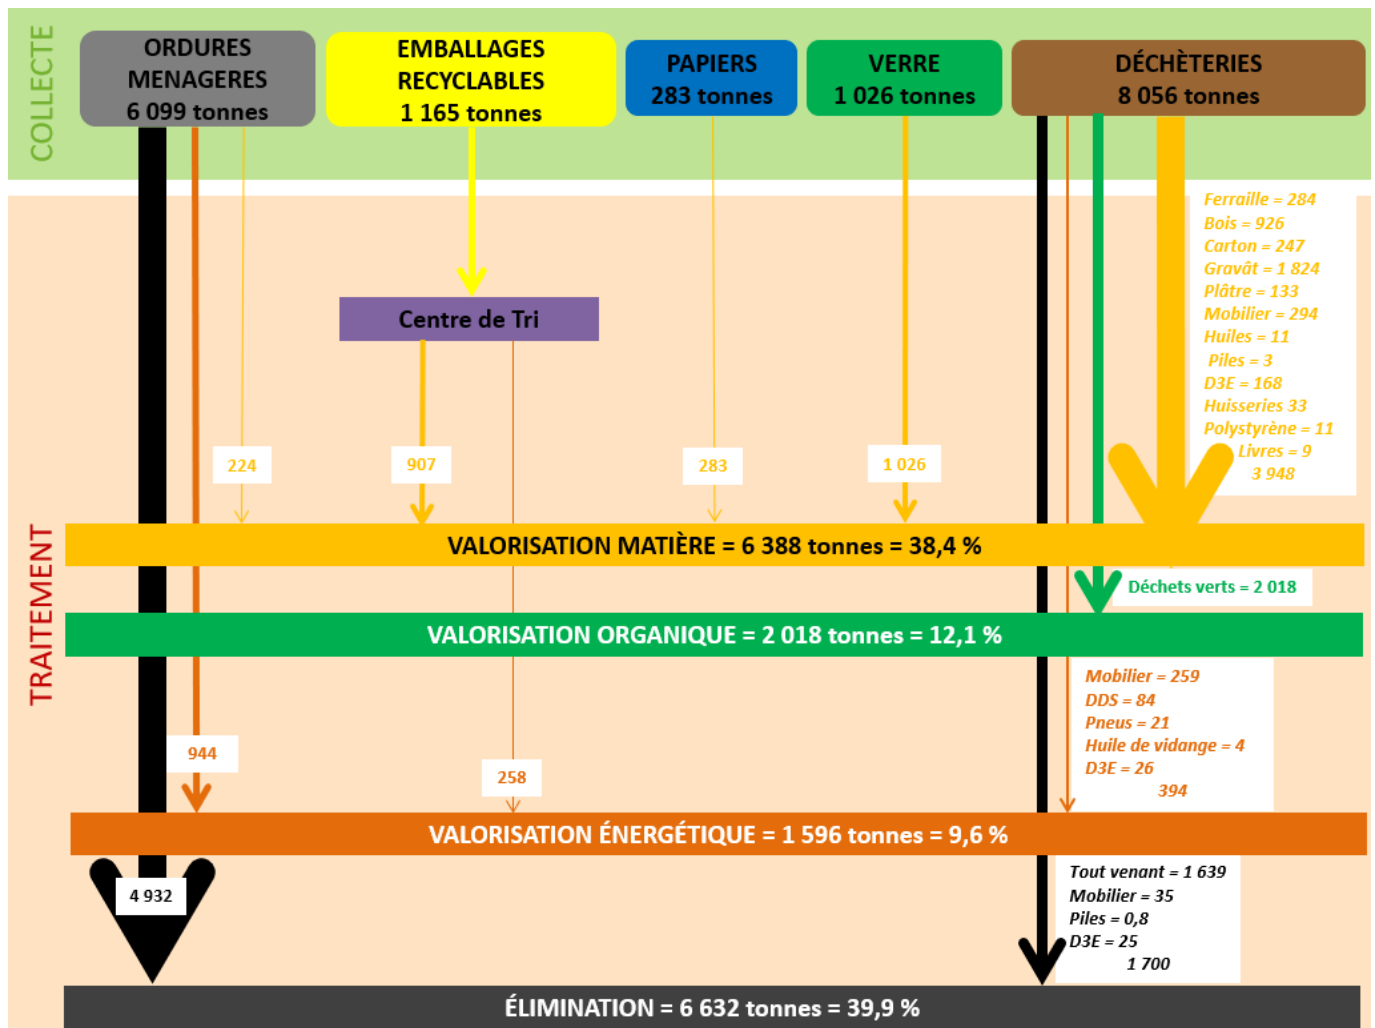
COLLECTE

ORDURES MENAGERES 6 099 tonnes

EMBALLAGES RECYCLABLES 1 165 tonnes

PAPIERS 283 tonnes

VERRE 1 026 tonnes

DÉCHÈTERIES 8 056 tonnes

Ferraille = 284
Bois = 926
Carton = 247
Gravât = 1 824
Plâtre = 133
Mobilier = 294
Huiles = 11
Piles = 3
D3E = 168
Huisseries 33
Polystyrène = 11
Livres = 9
3 948

Centre de Tri

224

907

283

1 026

TRAITEMENT

VALORISATION MATIÈRE = 6 388 tonnes = 38,4 %

Déchets verts = 2 018

VALORISATION ORGANIQUE = 2 018 tonnes = 12,1 %

Mobilier = 259
DDS = 84
Pneus = 21
Huile de vidange = 4
D3E = 26
394

944

258

VALORISATION ÉNERGÉTIQUE = 1 596 tonnes = 9,6 %

4 932

Tout venant = 1 639
Mobilier = 35
Piles = 0,8
D3E = 25
1 700

ÉLIMINATION = 6 632 tonnes = 39,9 %